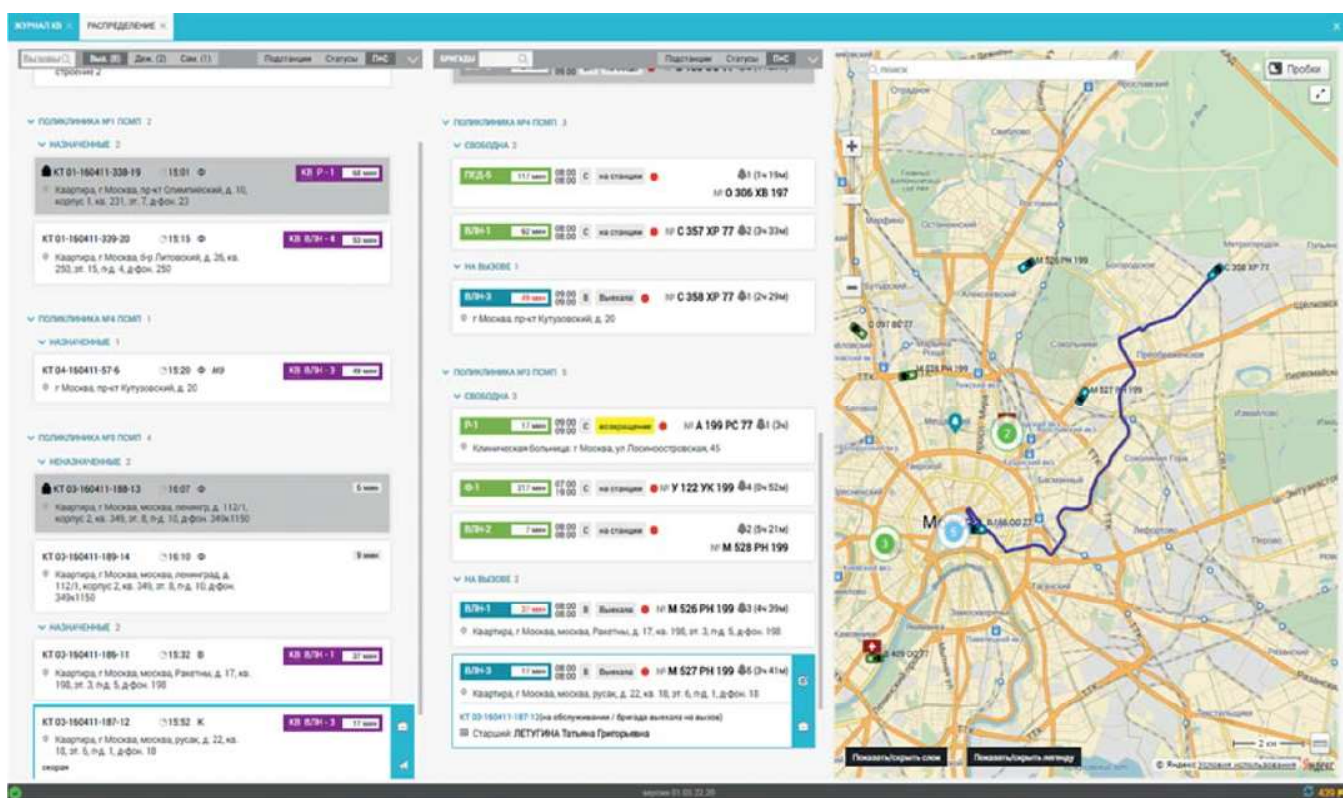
ЖУРНАЛ КВ × РАСПРЕДЕЛЕНИЕ ×

Вызовы Вып. (8) Деж. (2) Сам. (1) Подстанции Статусы П+С

строение 2

ПОЛИКЛИНИКА №1 ПСМП 2

НАЗНАЧЕННЫЕ 2

КТ 01-160411-338-19 15:01 Ф КВ Р-1 68 мин

Квартира, г Москва, пр-кт Олимпийский, д. 10, корпус 1, кв. 231, эт. 7, д.фон. 23

КТ 01-160411-339-20 15:15 Ф КВ ВЛН-4 53 мин

Квартира, г Москва, 6-р Литовский, д. 26, кв. 250, эт. 15, п.д. 4, д.фон. 250

ПОЛИКЛИНИКА №4 ПСМП 1

НАЗНАЧЕННЫЕ 1

КТ 04-160411-57-6 15:20 Ф Ю9 КВ ВЛН-3 49 мин

г Москва, пр-кт Кутузовский, д. 20

ПОЛИКЛИНИКА №3 ПСМП 4

НЕНАЗНАЧЕННЫЕ 2

КТ 03-160411-188-13 16:07 Ф 5 мин

Квартира, г Москва, москва, ленинград, д. 112/1, корпус 2, кв. 349, эт. 8, п.д. 10, д.фон. 349к1150

КТ 03-160411-189-14 16:10 Ф 9 мин

Квартира, г Москва, москва, ленинград, д. 112/1, корпус 2, кв. 349, эт. 8, п.д. 10, д.фон. 349к1150

НАЗНАЧЕННЫЕ 2

КТ 03-160411-186-11 15:32 В КВ ВЛН-1 37 мин

Квартира, г Москва, москва, Ракетны, д. 17, кв. 198, эт. 3, п.д. 5, д.фон. 198

КТ 03-160411-187-12 15:52 К КВ ВЛН-3 17 мин

Квартира, г Москва, москва, русак, д. 22, кв. 18, эт. 6, п.д. 1, д.фон. 18

скорая

БРИГАДЫ Подстанции Статусы П+С

ПОЛИКЛИНИКА №4 ПСМП 3

СВОБОДНА 2

ПЕД-6 117 мин 08:00 08:00 С на станции 1 (1ч 19м) № О 306 ХВ 197

ВЛН-1 92 мин 08:00 08:00 С на станции № С 357 ХР 77 2 (3ч 33м)

НА ВЫЗОВЕ 1

ВЛН-3 49 мин 09:00 09:00 В Выехала № С 358 ХР 77 1 (2ч 29м)

г Москва, пр-кт Кутузовский, д. 20

ПОЛИКЛИНИКА №3 ПСМП 5

СВОБОДНА 3

Р-1 17 мин 09:00 09:00 С возвращение № А 199 РС 77 1 (3ч)

Клиническая больница, г Москва, ул Лосиноостровская, 45

Ф-1 217 мин 07:00 19:00 С на станции № У 122 УК 199 4 (0ч 52м)

ВЛН-2 7 мин 08:00 08:00 С на станции 2 (5ч 21м) № М 528 РН 199

НА ВЫЗОВЕ 2

ВЛН-1 37 мин 08:00 08:00 В Выехала № М 526 РН 199 3 (4ч 39м)

Квартира, г Москва, москва, Ракетны, д. 17, кв. 198, эт. 3, п.д. 5, д.фон. 198

ВЛН-3 17 мин 08:00 08:00 В Выехала № М 527 РН 199 5 (3ч 41м)

Квартира, г Москва, москва, русак, д. 22, кв. 18, эт. 6, п.д. 1, д.фон. 18

КТ 03-160411-187-12 (на обслуживании / бригада выехала на вызов)

Старший ЛЕТУГИНА Татьяна Григорьевна

поиск

Пробки

М 526 РН 199
С 358 ХР 77
О 097 ВО 77
М 528 РН 199
М 527 РН 199
В 186 ОО 77
А 409 ОО 77

Показать/скрыть слои
Показать/скрыть легенду

2 км
© Яндекс Условия использования

версия 01.00.22.20